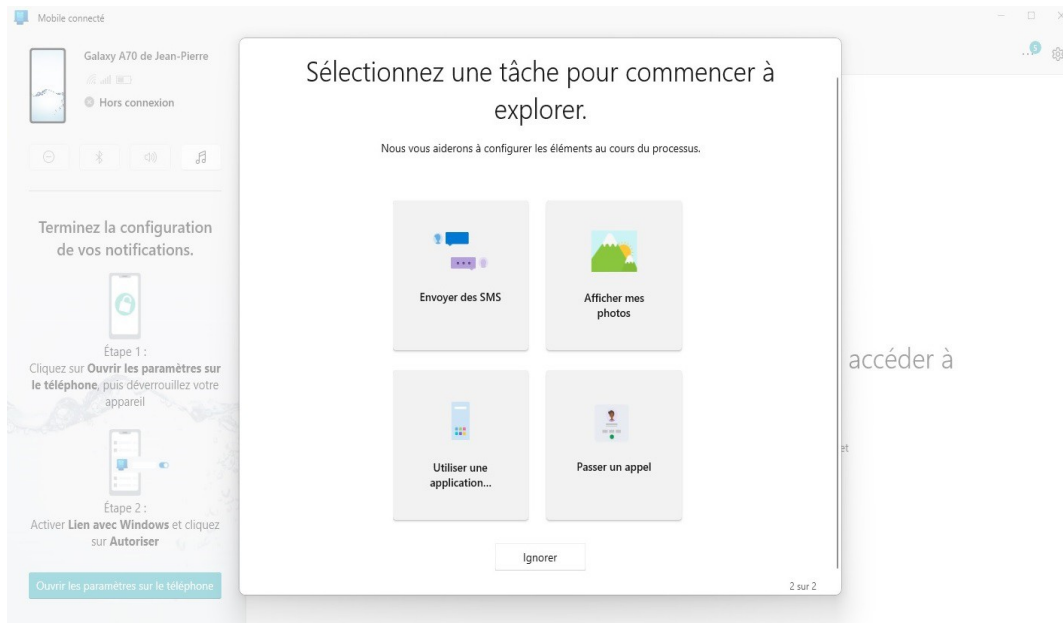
Mobile connecté

Galaxy A70 de Jean-Pierre

Hors connexion

Terminez la configuration de vos notifications.

Étape 1 :
Cliquez sur **Ouvrir les paramètres sur le téléphone**, puis déverrouillez votre appareil

Étape 2 :
Activer **Lien avec Windows** et cliquez sur **Autoriser**

Ouvrir les paramètres sur le téléphone

Sélectionnez une tâche pour commencer à explorer.

Nous vous aiderons à configurer les éléments au cours du processus.

Envoyer des SMS

Afficher mes photos

Utiliser une application...

Passer un appel

Ignorer

2 sur 2

accéder à

et